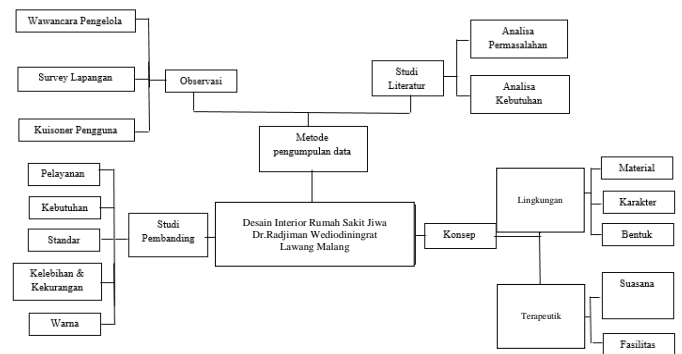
Wawancara Pengelola

Survey Lapangan

Kuisoner Pengguna

Observasi

Studi Literatur

Analisa Permasalahan

Analisa Kebutuhan

Metode pengumpulan data

Pelayanan

Kebutuhan

Standar

Kelebihan & Kekurangan

Warna

Studi Pembanding

Desain Interior Rumah Sakit Jiwa Dr.Radjiman Wediodiningrat Lawang Malang

Konsep

Lingkungan

Material

Karakter

Bentuk

Terapeutik

Suasana

Fasilitas